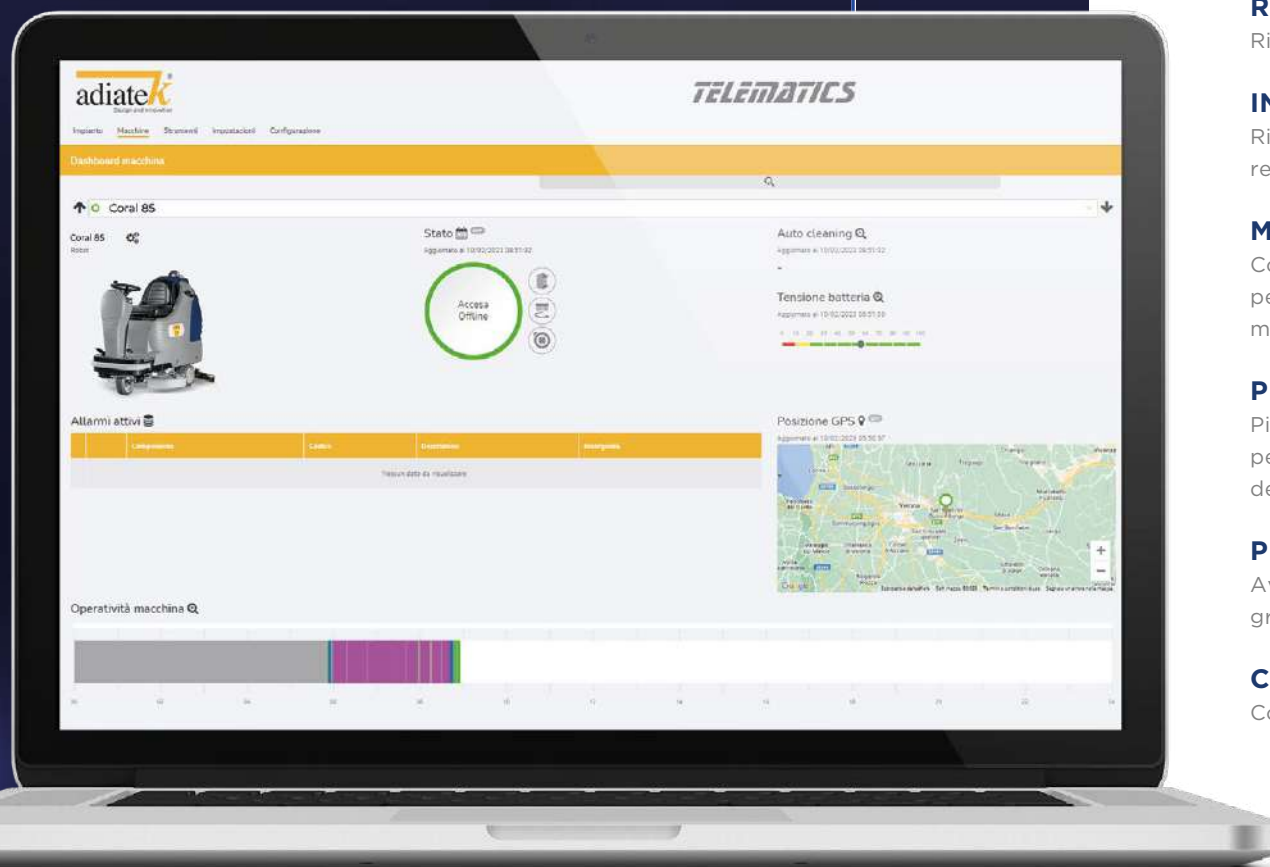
adiatek
Design and Innovation

TELEMATICS

Impianto Macchine Strumenti Impostazioni Configurazione

Dashboard macchina

Coral 85

Coral 85
Robot

Stato
Aggiornato al 10/02/2023 08:51:02

Accesa
Offline

Auto cleaning
Aggiornato al 10/02/2023 08:51:02
-

Tensione batteria
Aggiornato al 10/02/2023 08:51:00

Allarmi attivi

| | | Componente | Codice | Descrizione | Emergenza |
|---|---|---|---|---|---|
| Nessun dato da visualizzare | | | | | |

Posizione GPS
Aggiornato al 10/02/2023 05:30:57

Google

Operatività macchina

R
Ri

IN
Ri
re

M
Co
pe
m

P
Pi
pe
de

P
Av
gr

C
Co